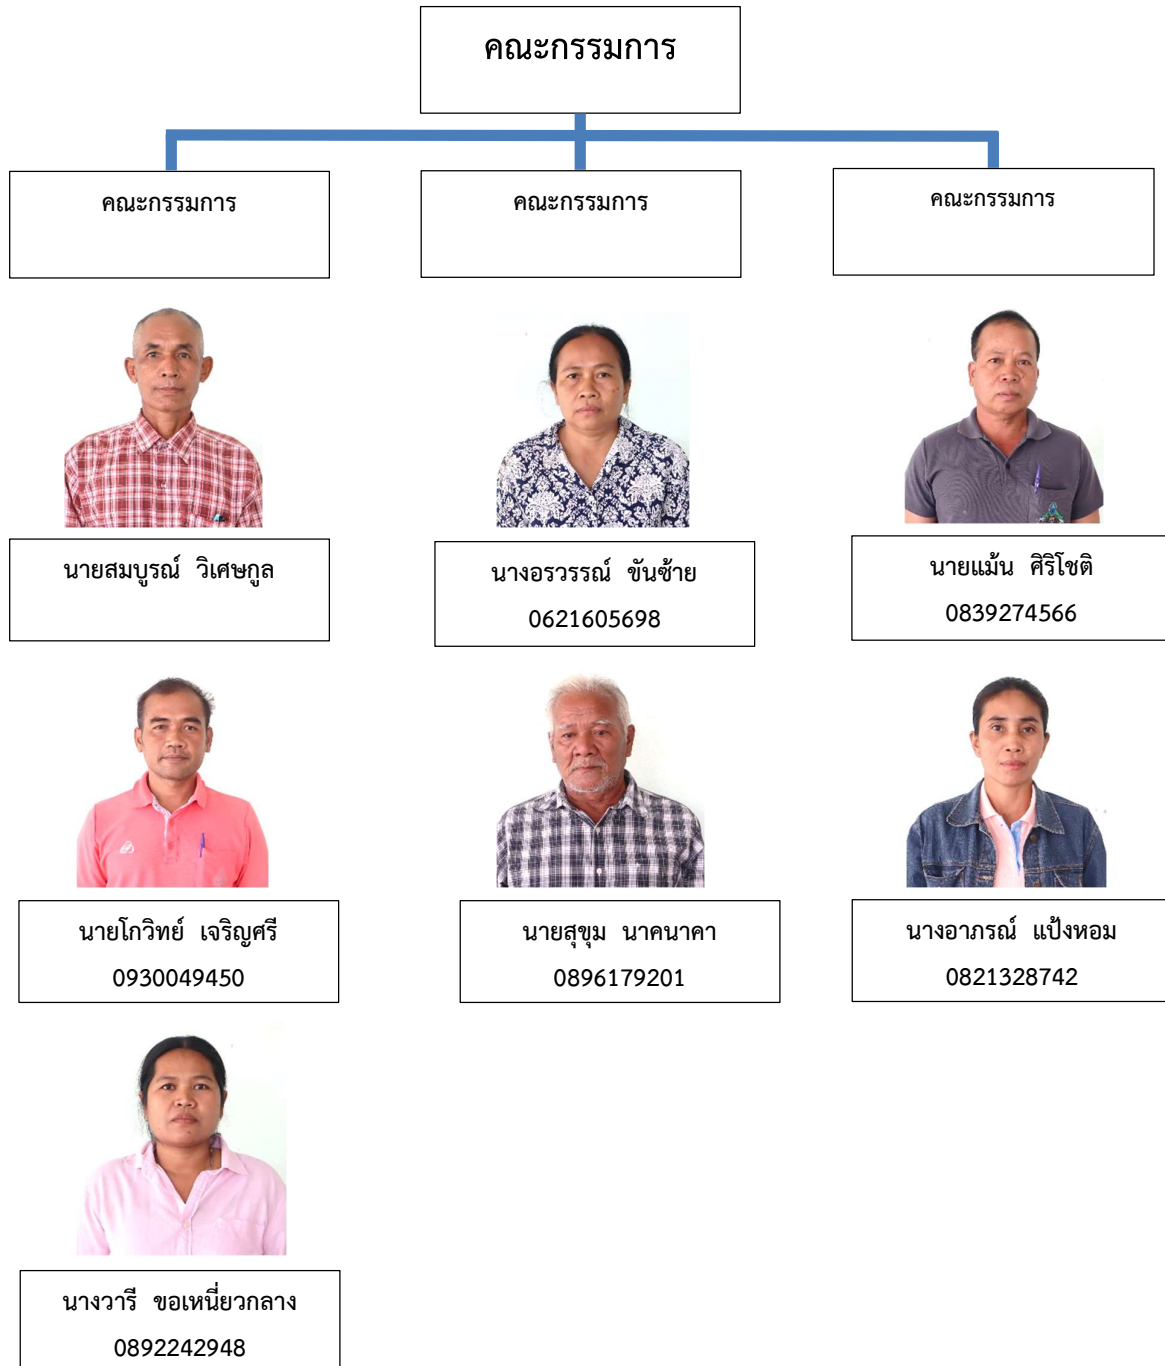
คณะกรรมการ

คณะกรรมการ

คณะกรรมการ

คณะกรรมการ

นายสมบูรณ์ วิเศษกูล

นางอรวรรณ์ ขันซ้าย
0621605698

นายแม้น ศิริโชติ
0839274566

นายโกวิทย์ เจริญศรี
0930049450

นายสุขุม นาคนาคา
0896179201

นางอาภรณ์ แป้งหอม
0821328742

นางวารี ขอเหนี่ยวกลาง
0892242948